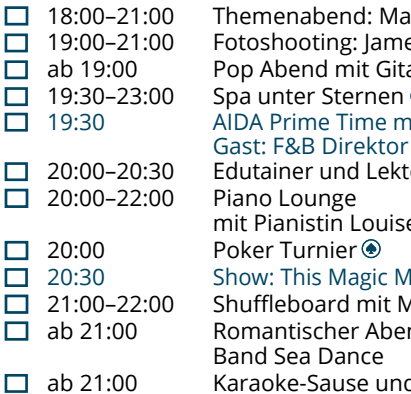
☐ 18:00–21:00 Themenabend: Ma
☐ 19:00–21:00 Fotoshooting: Jame
☐ ab 19:00 Pop Abend mit Gita
☐ 19:30–23:00 Spa unter Sternen
☐ 19:30 AIDA Prime Time m
Gast: F&B Direktor
☐ 20:00–20:30 Edutainer und Lekto
☐ 20:00–22:00 Piano Lounge
mit Pianistin Louise
☐ 20:00 Poker Turnier
☐ 20:30 Show: This Magic M
☐ 21:00–22:00 Shuffleboard mit M
☐ ab 21:00 Romantischer Aben
Band Sea Dance
☐ ab 21:00 Karaoke-Sause und